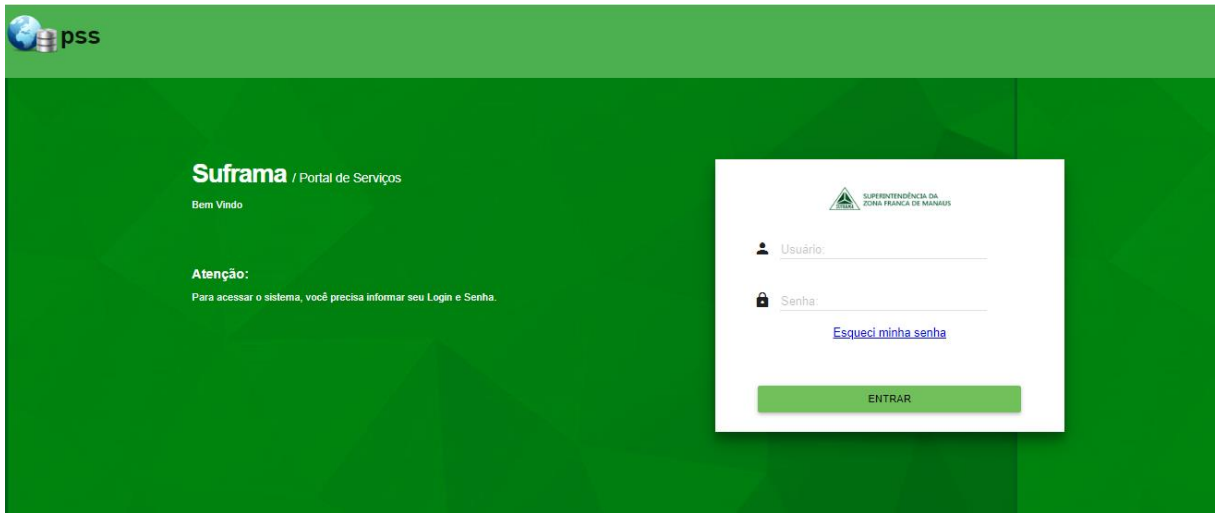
pss

Suframa / Portal de Serviços

Bem Vindo

Atenção:

Para acessar o sistema, você precisa informar seu Login e Senha.

SUFRAMA SUPERINTENDÊNCIA DA ZONA FRANCA DE MANAUS

Usuário:

Senha:

Esqueci minha senha

ENTRAR